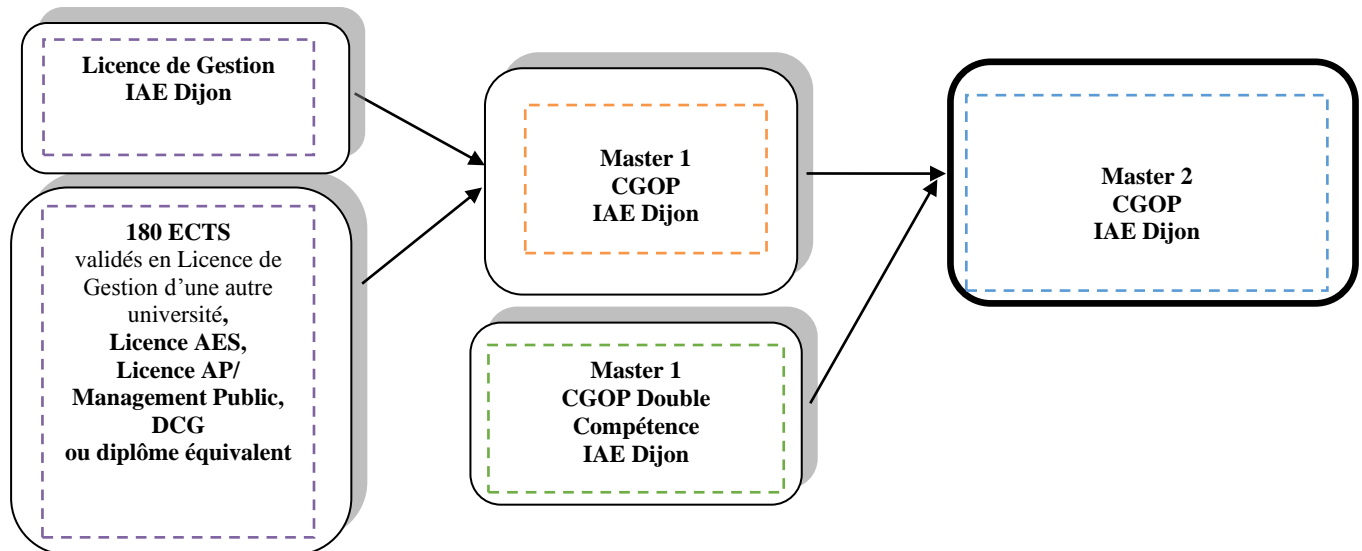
Licence de Gestion
IAE Dijon

180 ECTS
validés en Licence de Gestion d'une autre université,
Licence AES,
Licence AP/
Management Public,
DCG
ou diplôme équivalent

Master 1
CGOP
IAE Dijon

Master 1
CGOP Double Compétence
IAE Dijon

Master 2
CGOP
IAE Dijon